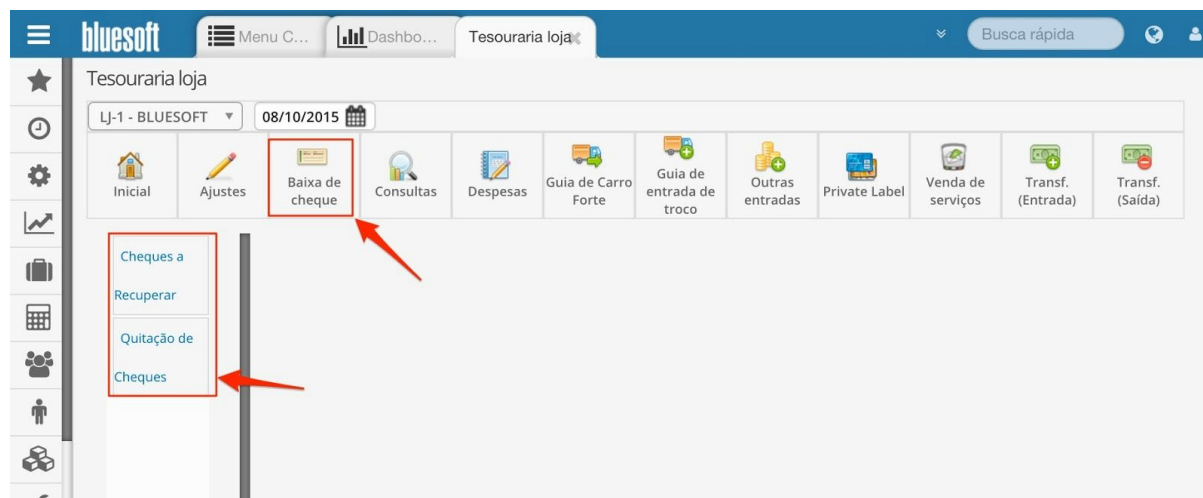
bluesoft Menu C... Dashbo... Tesouraria loja Busca rápida

Tesouraria loja

LJ-1 - BLUESOFT 08/10/2015

Inicial
Ajustes
Baixa de cheque
Consultas
Despesas
Guia de Carro Forte
Guia de entrada de troco
Outras entradas
Private Label
Venda de serviços
Transf. (Entrada)
Transf. (Saída)

Cheques a Recuperar

Quitação de Cheques